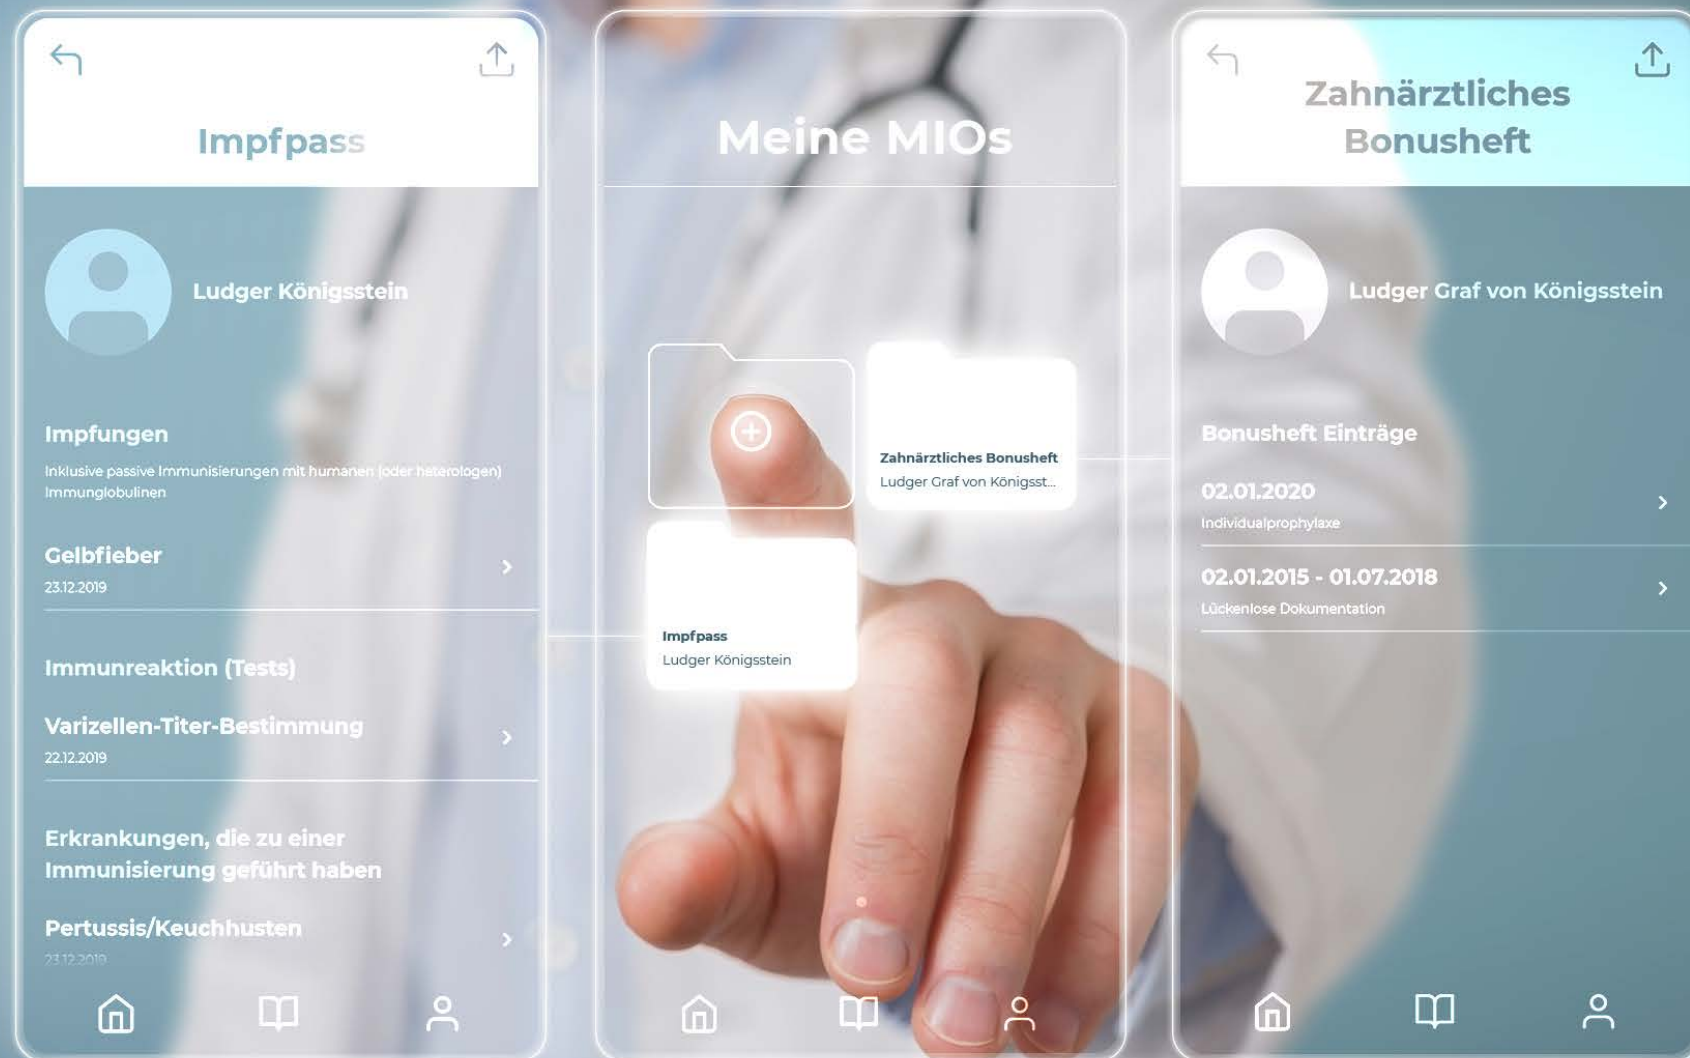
Impfpass

Ludger Königsstein

Impfungen

Inklusive passive Immunisierungen mit humanen (oder heterologen) Immunglobulinen

Gelbfieber
23.12.2019

Immunreaktion (Tests)

Varizellen-Titer-Bestimmung
22.12.2019

Erkrankungen, die zu einer Immunisierung geführt haben

Pertussis/Keuchhusten
23.12.2019

Meine MIOs

Zahnärztliches Bonusheft
Ludger Graf von Königsst...

Impfpass
Ludger Königsstein

Zahnärztliches Bonusheft

Ludger Graf von Königsstein

Bonusheft Einträge

02.01.2020
Individualprophylaxe

02.01.2015 - 01.07.2018
Lückenlose Dokumentation